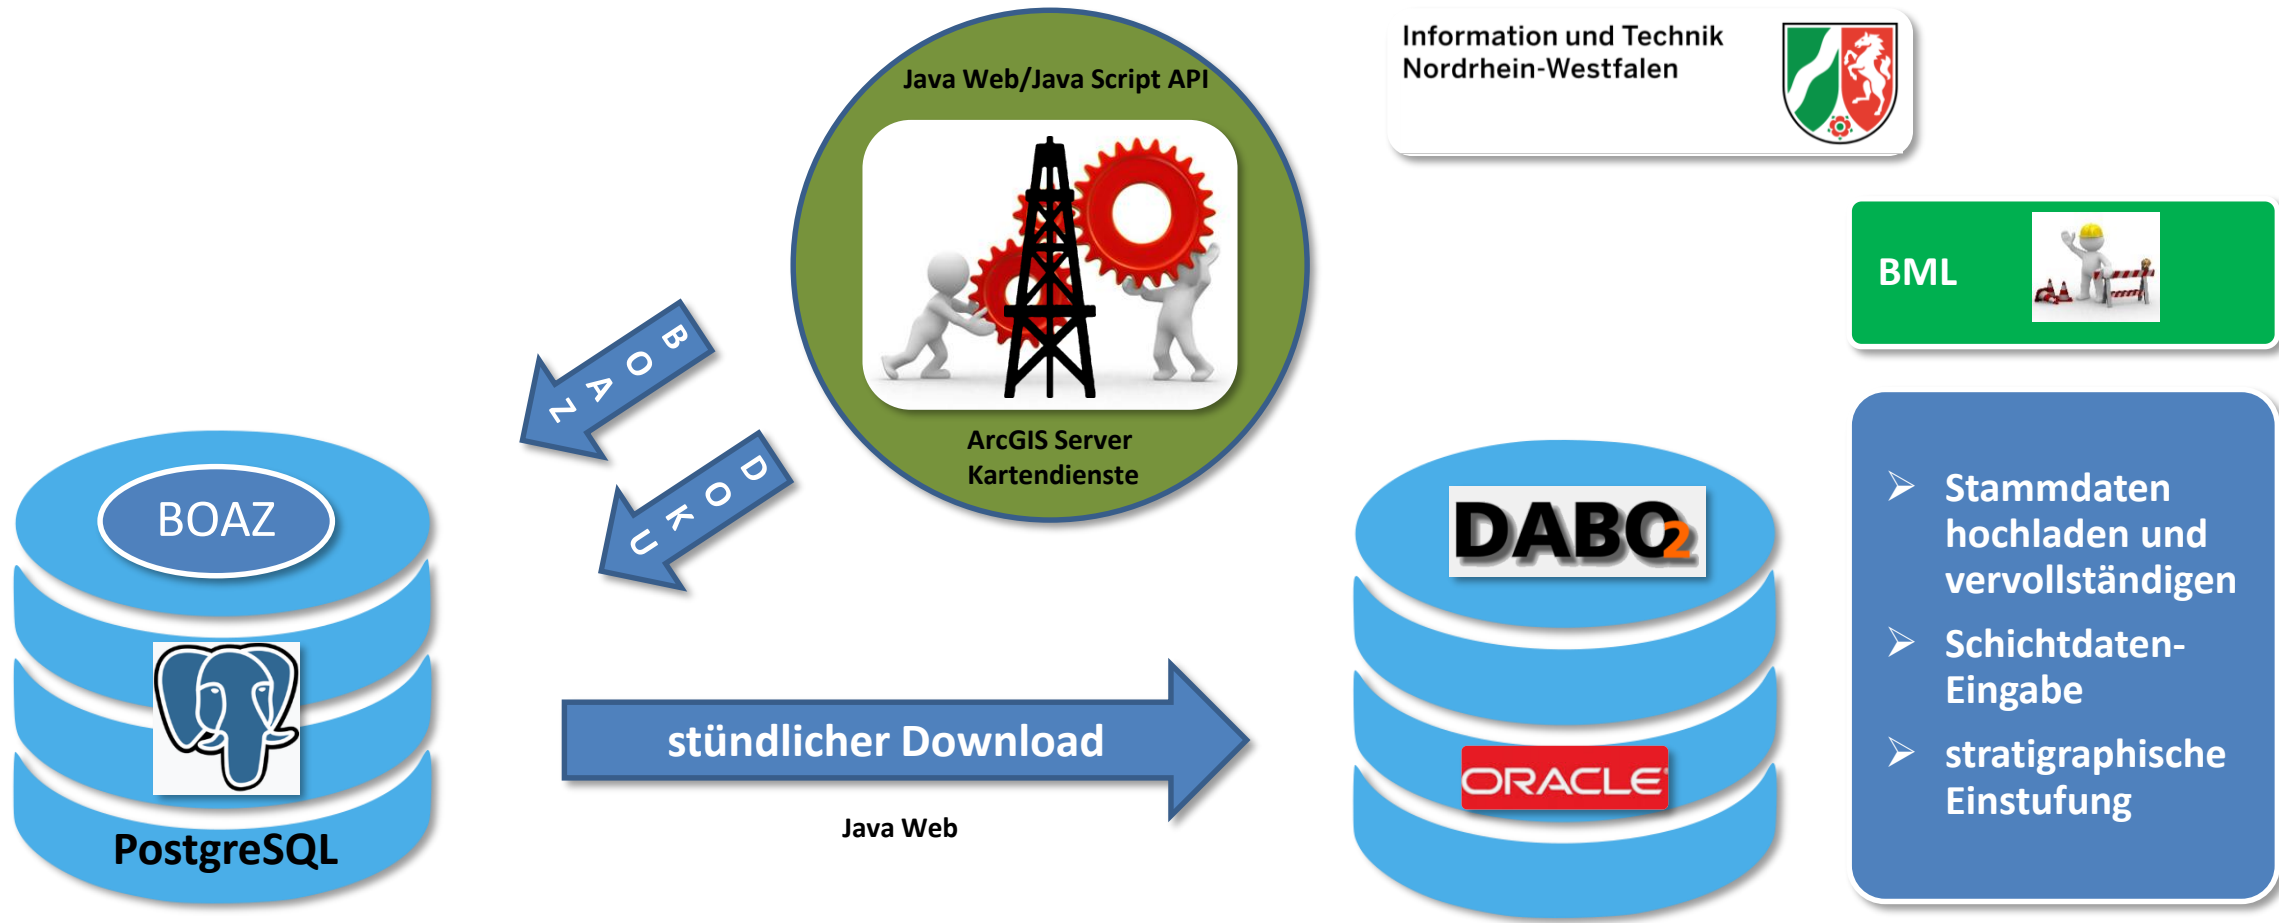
Java Web/Java Script API

ArcGIS Server Kartendienste

Information und Technik Nordrhein-Westfalen

BML

BOAZ

DOKU

BOAZ

PostgreSQL

stündlicher Download

Java Web

DABO2

ORACLE

➢ Stammdaten hochladen und vervollständigen

➢ Schichtdaten-Eingabe

➢ stratigraphische Einstufung